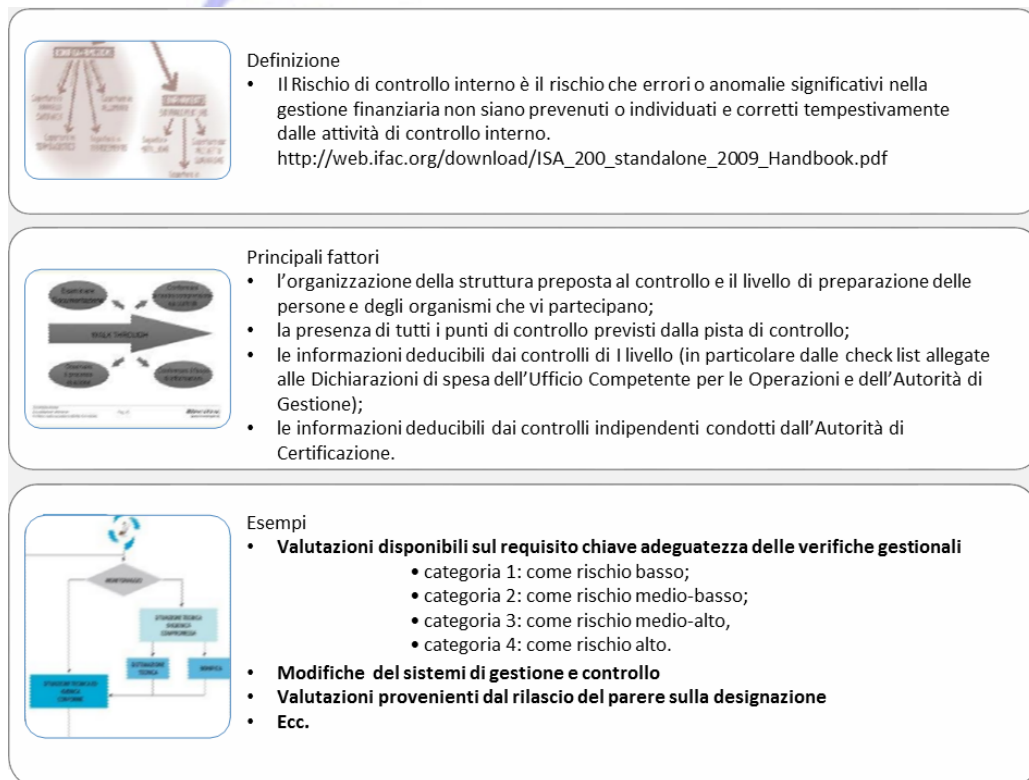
Definizione
- Il Rischio di controllo interno è il rischio che errori o anomalie significativi nella gestione finanziaria non siano prevenuti o individuati e corretti tempestivamente dalle attività di controllo interno.
http://web.ifac.org/download/ISA_200_standalone_2009_Handbook.pdf

Principali fattori
- l'organizzazione della struttura preposta al controllo e il livello di preparazione delle persone e degli organismi che vi partecipano;
- la presenza di tutti i punti di controllo previsti dalla pista di controllo;
- le informazioni deducibili dai controlli di I livello (in particolare dalle check list allegate alle Dichiarazioni di spesa dell'Ufficio Competente per le Operazioni e dell'Autorità di Gestione);
- le informazioni deducibili dai controlli indipendenti condotti dall'Autorità di Certificazione.

Esempi
- **Valutazioni disponibili sul requisito chiave adeguatezza delle verifiche gestionali**
  - categoria 1: come rischio basso;
  - categoria 2: come rischio medio-basso;
  - categoria 3: come rischio medio-alto,
  - categoria 4: come rischio alto.
- **Modifiche del sistemi di gestione e controllo**
- **Valutazioni provenienti dal rilascio del parere sulla designazione**
- **Ecc.**